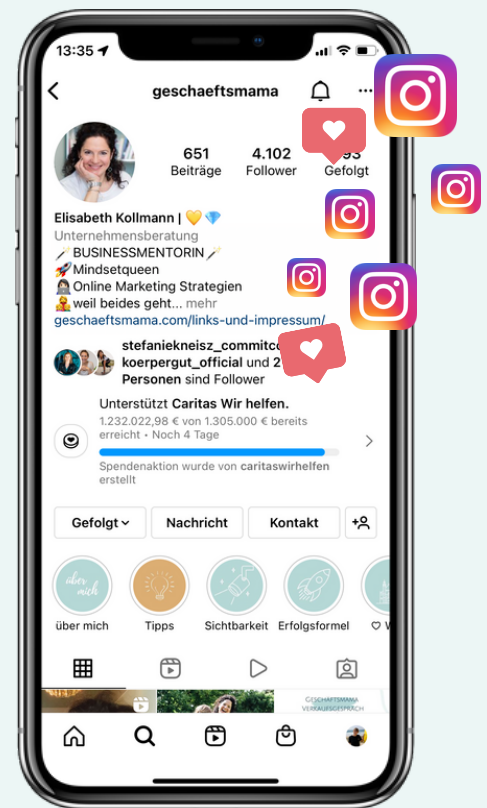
13:35

geschaeftsmama

651
Beiträge

4.102
Follower

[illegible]93
Gefolgt

Elisabeth Kollmann | 💛💎
Unternehmensberatung
🪄BUSINESSMENTORIN🪄
🚀Mindsetqueen
👩‍💻Online Marketing Strategien
🙆weil beides geht... mehr
geschaeftsmama.com/links-und-impressum/

stefaniekneisz_commitc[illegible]
koerpergut_official und 2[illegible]
Personen sind Follower

Unterstützt Caritas Wir helfen.
1.232.022,98 € von 1.305.000 € bereits erreicht • Noch 4 Tage

Spendenaktion wurde von caritaswirhelfen erstellt

Gefolgt
Nachricht
Kontakt

über mich
über mich
Tipps
Sichtbarkeit
Erfolgsformel
♡ W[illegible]

GESCHAEFTSMAMA
VERKAUFSGESPRÄCH